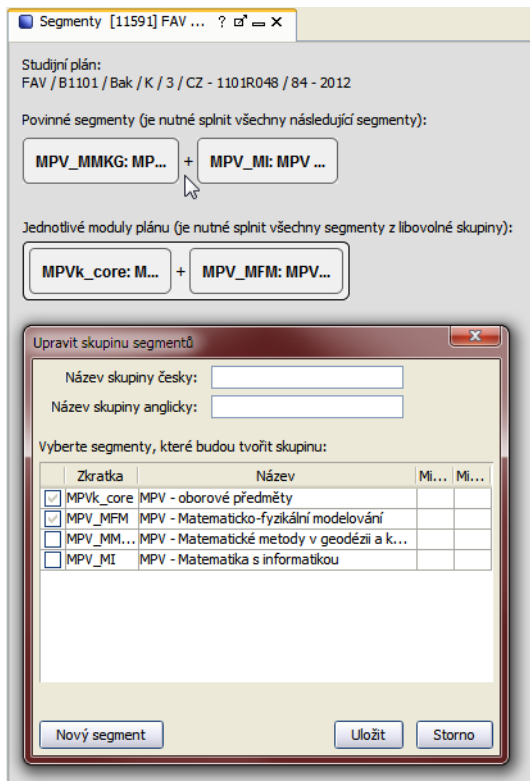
Segment [11591] FAV ... ?

Studijní plán:
FAV / B1101 / Bak / K / 3 / CZ - 1101R048 / 84 - 2012

Povinné segmenty (je nutné splnit všechny následující segmenty):

MPV_MMKG: MP... + MPV_MI: MPV ...

Jednotlivé moduly plánu (je nutné splnit všechny segmenty z libovolné skupiny):

MPVk_core: M... + MPV_MFM: MPV...

Upravit skupinu segmentů

Název skupiny česky:
Název skupiny anglicky:

Vyberte segmenty, které budou tvořit skupinu:

| | Zkratka | Název | Mi... | Mi... |
|---|---|---|---|---|
| ☑ | MPVk_core | MPV - oborové předměty | | |
| ☑ | MPV_MFM | MPV - Matematicko-fyzikální modelování | | |
| ☐ | MPV_MM... | MPV - Matematické metody v geodézii a k... | | |
| ☐ | MPV_MI | MPV - Matematika s informatikou | | |

Nový segment

Uložit Storno